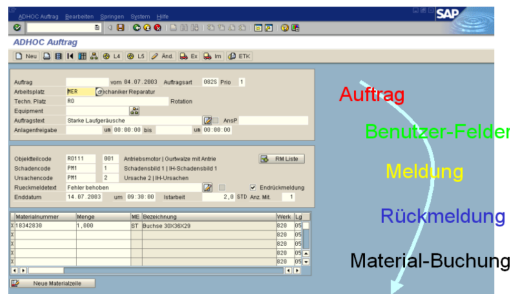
ADHOC Auftrag Bearbeiten Springen System Hilfe

SAP

ADHOC Auftrag

Neu | L4 | L5 | Änd. | Ex. | Im | ETK

Auftrag vom 14.07.2003 Auftragsart 0825 Prio 1
Arbeitsplatz MER Mechaniker Reparatur
Techn. Platz R0 Rotation
Equipment
Auftragstext Starke Laufgeräusche AnsP
Anlagenfreigabe um 00:00:00 bis um 00:00:00

Objektteilcode R0111 001 Antriebsmotor | Gurtwalze mit Antrie RM Liste
Schadencode PM1 1 Schadensbild 1 | M-Schadensbild 1
Ursachencode PM1 2 Ursache 2 | IH-Ursachen
Rückmeldetext Fehler behoben Endrückmeldung
Enddatum 14.07.2003 um 09:30:00 Istarbeit 2,0 STD Anz. Mit. 1

| Materialnummer | Menge | ME | Bezeichnung | Werk | Lg |
|---|---|---|---|---|---|
| 10342030 | 1,000 | ST | Buchse 3DX36X29 | 020 | 05 |
| | | | | 020 | 05 |
| | | | | 020 | 05 |
| | | | | 020 | 05 |
| | | | | 020 | 05 |

Neue Materialzeile

Auftrag

Benutzer-Felder

Meldung

Rückmeldung

Material-Buchung